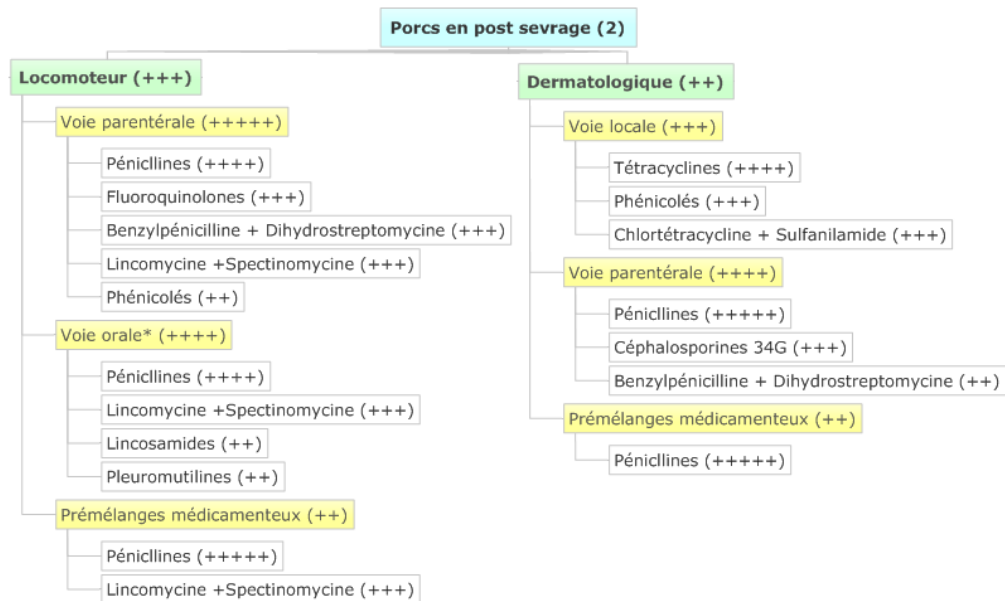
Porcs en post sevrage (2)

Locomoteur (+++)

Voie parentérale (+++++)

Pénicllines (++++)

Fluoroquinolones (+++)

Benzylpénicilline + Dihydrostreptomycine (+++)

Lincomycine +Spectinomycine (+++)

Phénicolés (++)

Voie orale* (++++)

Pénicllines (++++)

Lincomycine +Spectinomycine (+++)

Lincosamides (++)

Pleuromutilines (++)

Prémélanges médicamenteux (++)

Pénicllines (+++++)

Lincomycine +Spectinomycine (+++)

Dermatologique (++)

Voie locale (+++)

Tétracyclines (++++)

Phénicolés (+++)

Chlortétracycline + Sulfanilamide (+++)

Voie parentérale (++++)

Pénicllines (+++++)

Céphalosporines 34G (+++)

Benzylpénicilline + Dihydrostreptomycine (++)

Prémélanges médicamenteux (++)

Pénicllines (+++++)